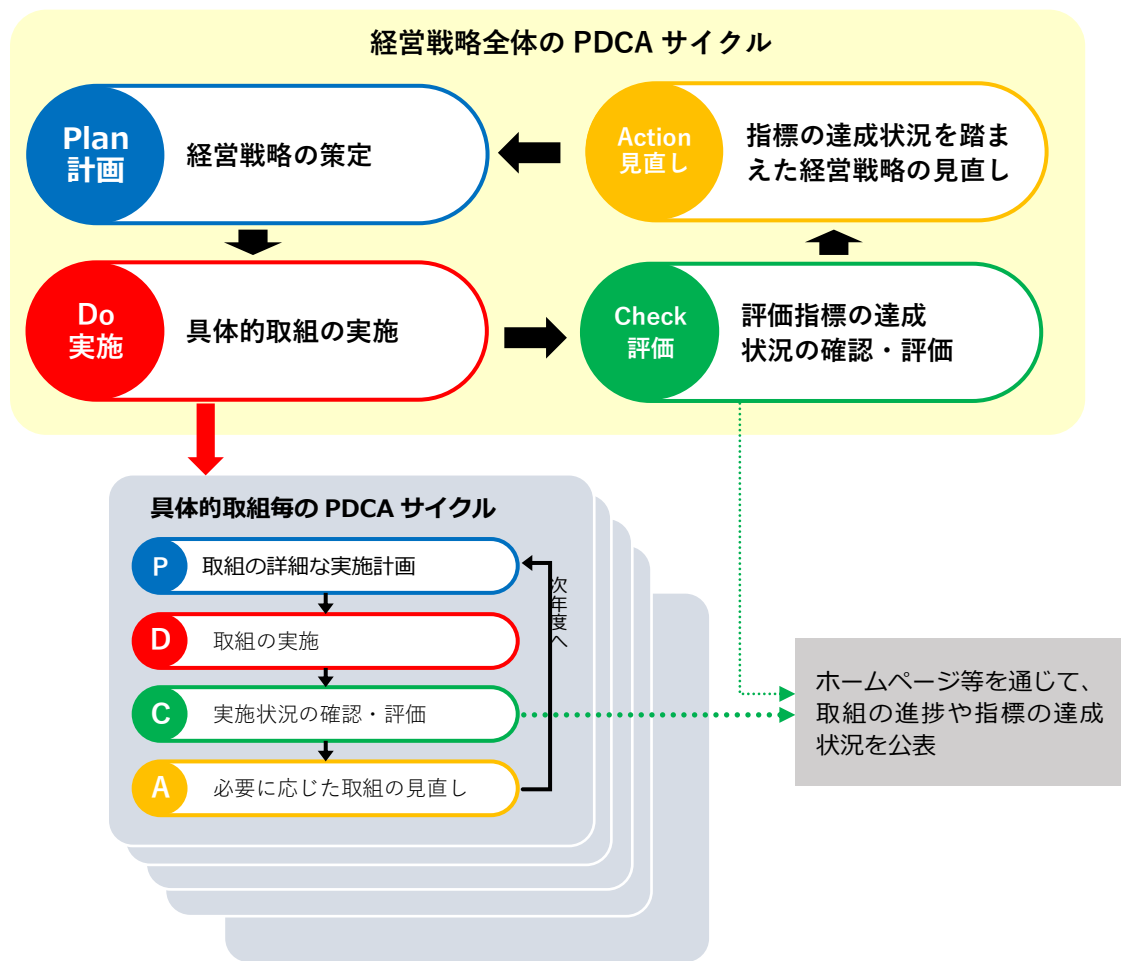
経営戦略全体の PDCA サイクル

Plan
計画

経営戦略の策定

Action
見直し

指標の達成状況を踏まえた経営戦略の見直し

Do
実施

具体的取組の実施

Check
評価

評価指標の達成状況の確認・評価

具体的取組毎の PDCA サイクル

P 取組の詳細な実施計画

D 取組の実施

C 実施状況の確認・評価

A 必要に応じた取組の見直し

次年度へ

ホームページ等を通じて、取組の進捗や指標の達成状況を公表